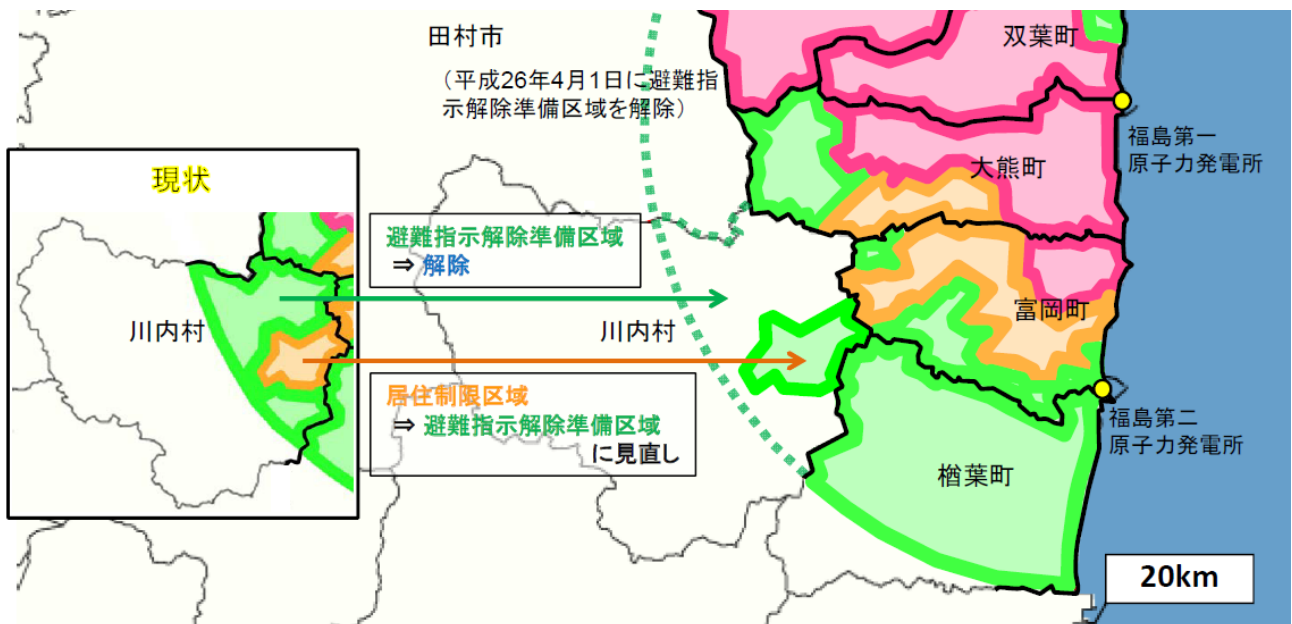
田村市

（平成26年4月1日に避難指示解除準備区域を解除）

双葉町

福島第一原子力発電所

大熊町

現状

川内村

避難指示解除準備区域
⇒ 解除

川内村

富岡町

居住制限区域
⇒ 避難指示解除準備区域
に見直し

福島第二原子力発電所

楢葉町

20km